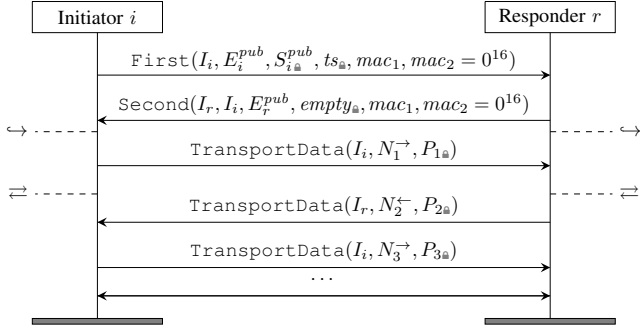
Initiator $i$

Responder $r$

$\texttt{First}(I_i, E_i^{pub}, S_{i🔒}^{pub}, ts_{🔒}, mac_1, mac_2 = 0^{16})$

$\texttt{Second}(I_r, I_i, E_r^{pub}, empty_{🔒}, mac_1, mac_2 = 0^{16})$

$\hookrightarrow$

$\hookrightarrow$

$\texttt{TransportData}(I_i, N_1^{\rightarrow}, P_{1🔒})$

$\rightleftarrows$

$\rightleftarrows$

$\texttt{TransportData}(I_r, N_2^{\leftarrow}, P_{2🔒})$

$\texttt{TransportData}(I_i, N_3^{\rightarrow}, P_{3🔒})$

$\cdots$